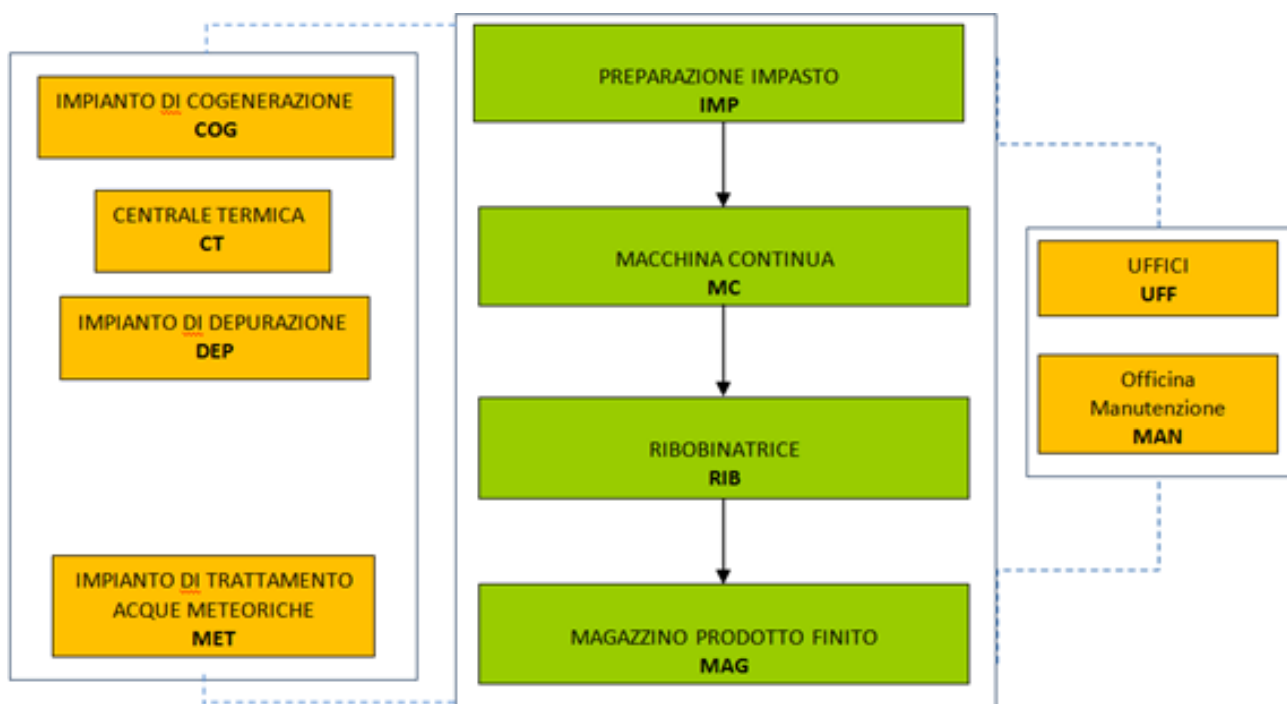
IMPIANTO DI COGENERAZIONE
COG

CENTRALE TERMICA
CT

IMPIANTO DI DEPURAZIONE
DEP

IMPIANTO DI TRATTAMENTO ACQUE METEORICHE
MET

PREPARAZIONE IMPASTO
IMP

MACCHINA CONTINUA
MC

RIBOBINATRICE
RIB

MAGAZZINO PRODOTTO FINITO
MAG

UFFICI
UFF

Officina Manutenzione
MAN